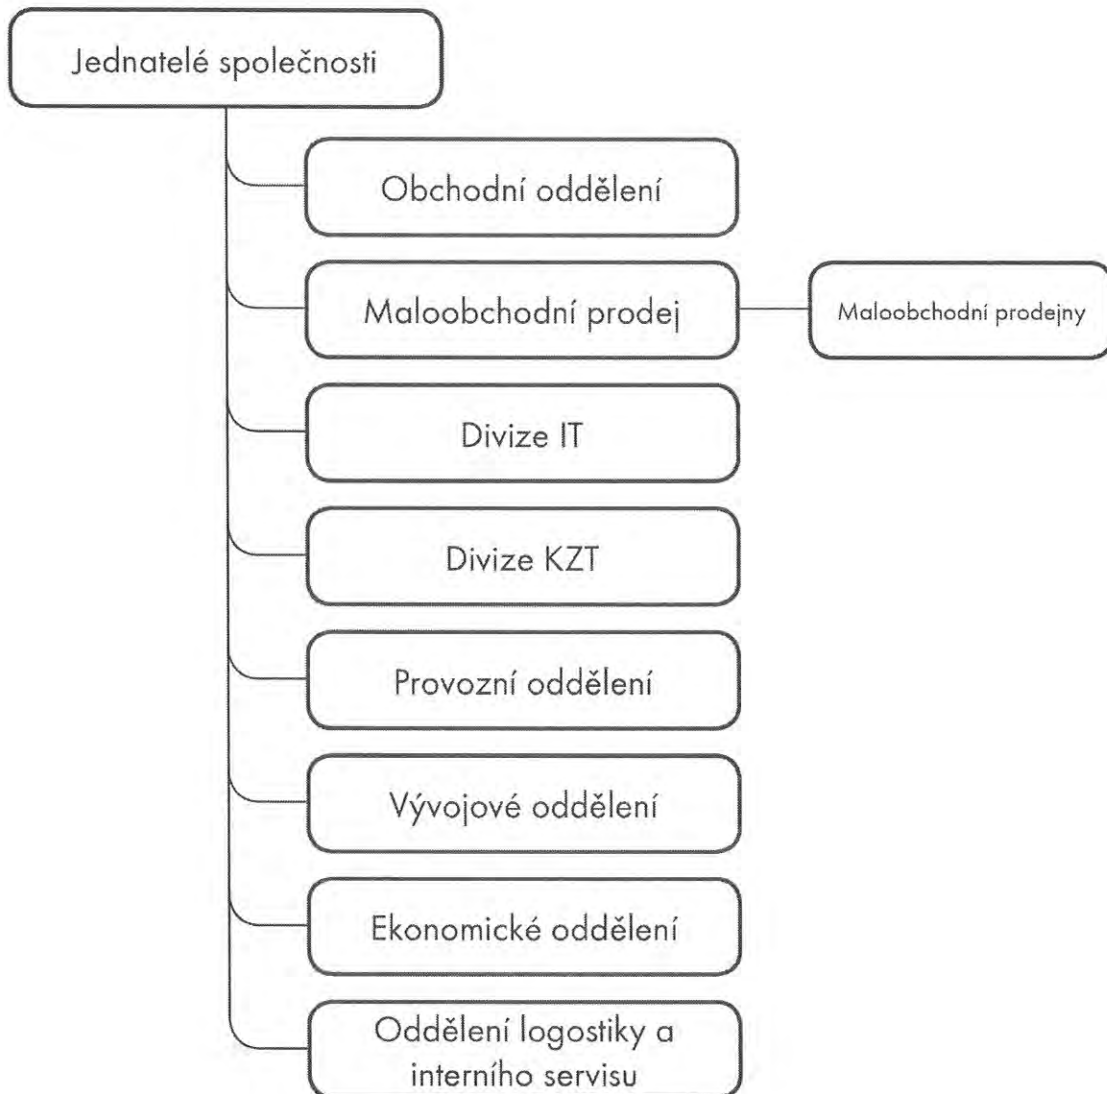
Jednatelé společnosti

Obchodní oddělení

Maloobchodní prodej

Maloobchodní prodejny

Divize IT

Divize KZT

Provozní oddělení

Vývojové oddělení

Ekonomické oddělení

Oddělení logostiky a interního servisu